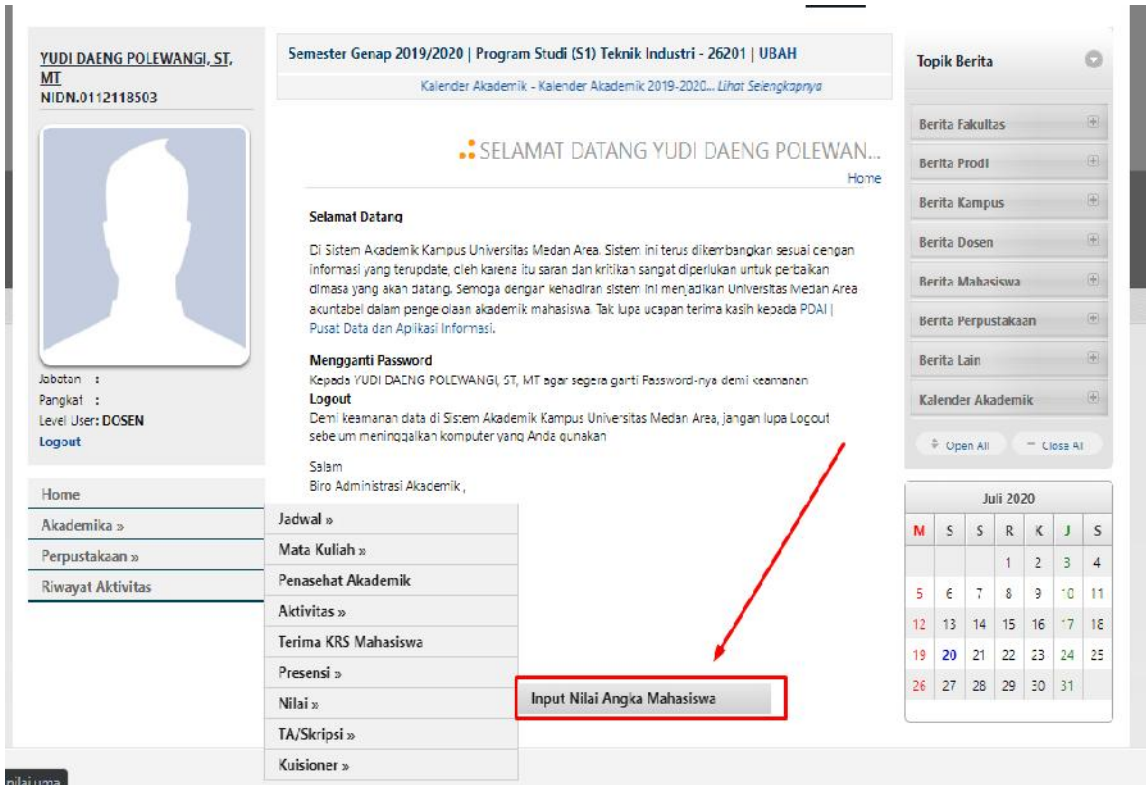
YUDI DAENG POLEWANGI, ST, MT
NIDN.0112118503

Jabatan :
Pangkat :
Level User: DOSEN
Logout

Home
Akademika »
Perpustakaan »
Riwayat Aktivitas

Semester Genap 2019/2020 | Program Studi (S1) Teknik Industri - 26201 | UBAH
Kalender Akademik - Kalender Akademik 2019-2020... Lihat Selengkapnya

SELAMAT DATANG YUDI DAENG POLEWAN...
Home

Selamat Datang

Di Sistem Akademik Kampus Universitas Medan Area. Sistem ini terus dikembangkan sesuai dengan informasi yang terupdate, oleh karena itu saran dan kritikan sangat diperlukan untuk perbaikan dimasa yang akan datang. Semoga dengan kehadiran sistem ini menjadikan Universitas Medan Area akuntabel dalam pengelolaan akademik mahasiswa. Tak lupa ucapan terima kasih kepada PDAI | Pusat Data dan Aplikasi Informasi.

Mengganti Password
Kepada YUDI DAENG POLEWANGI, ST, MT agar segera ganti Password-nya demi keamanan
Logout
Demi keamanan data di Sistem Akademik Kampus Universitas Medan Area, jangan lupa Logout sebelum meninggalkan komputer yang Anda gunakan

Salam
Biro Administrasi Akademik ,

Jadwal »
Mata Kuliah »
Penasehat Akademik
Aktivitas »
Terima KRS Mahasiswa
Presensi »
Nilai »
TA/Skripsi »
Kuisioner »

Input Nilai Angka Mahasiswa

Topik Berita
Berita Fakultas
Berita Prodi
Berita Kampus
Berita Dosen
Berita Mahasiswa
Berita Perpustakaan
Berita Lain
Kalender Akademik
Open All
Close All

Juli 2020

| M | S | S | R | K | J | S |
|---|---|---|---|---|---|---|
| | | | 1 | 2 | 3 | 4 |
| 5 | 6 | 7 | 8 | 9 | 10 | 11 |
| 12 | 13 | 14 | 15 | 16 | 17 | 18 |
| 19 | 20 | 21 | 22 | 23 | 24 | 25 |
| 26 | 27 | 28 | 29 | 30 | 31 | |

nilai uma